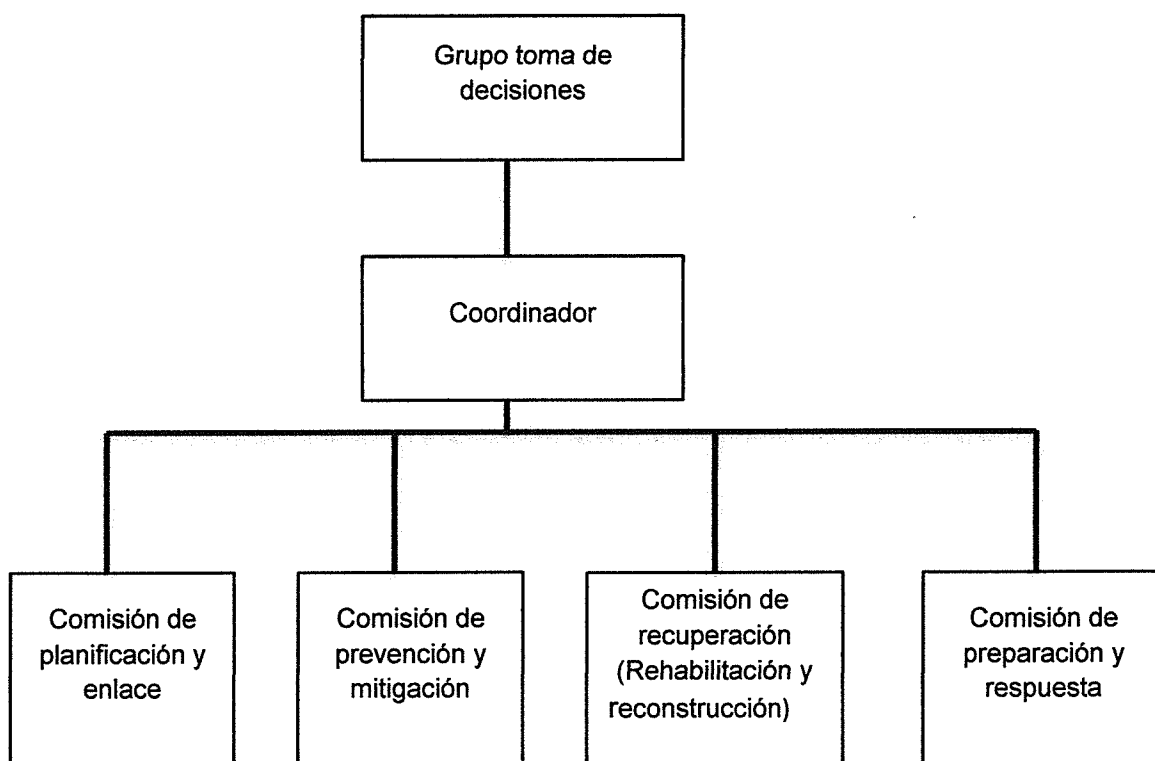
Grupo toma de decisiones

Coordinador

Comisión de planificación y enlace

Comisión de prevención y mitigación

Comisión de recuperación (Rehabilitación y reconstrucción)

Comisión de preparación y respuesta